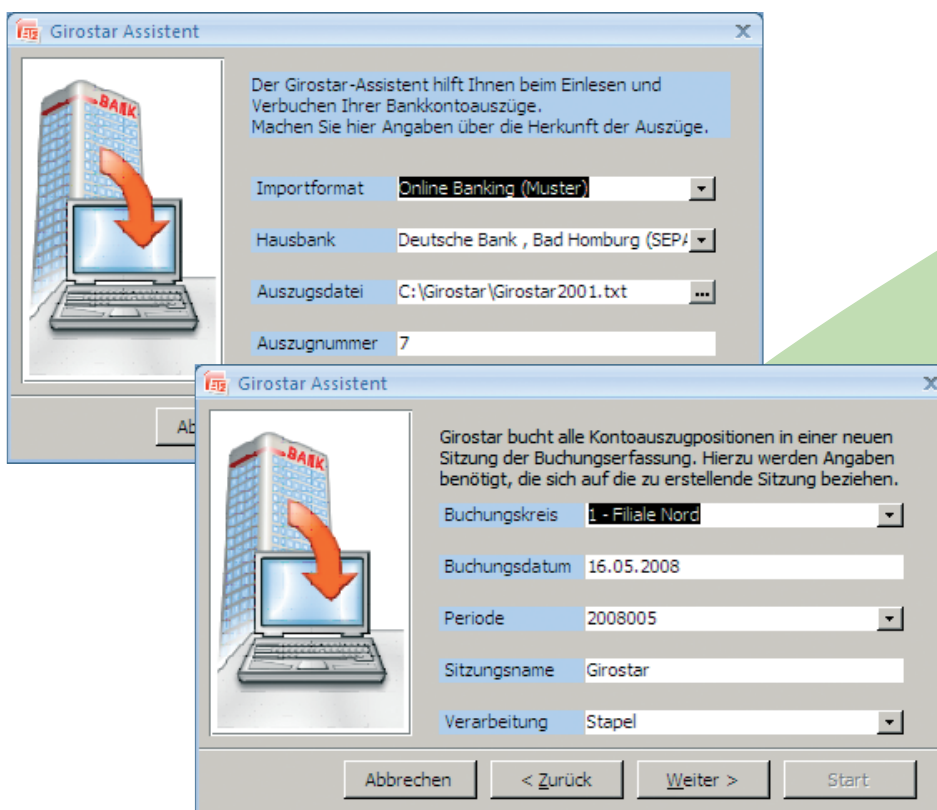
Girostar Assistent

BANK

Der Girostar-Assistent hilft Ihnen beim Einlesen und Verbuchen Ihrer Bankkontoauszüge.
Machen Sie hier Angaben über die Herkunft der Auszüge.

Importformat Online Banking (Muster)

Hausbank Deutsche Bank , Bad Homburg (SEP/

Auszugsdatei C:\Girostar\Girostar2001.txt ...

Auszugnummer 7

Ab

Girostar Assistent

BANK

Girostar bucht alle Kontoauszugpositionen in einer neuen Sitzung der Buchungserfassung. Hierzu werden Angaben benötigt, die sich auf die zu erstellende Sitzung beziehen.

Buchungskreis 1 - Filiale Nord

Buchungsdatum 16.05.2008

Periode 2008005

Sitzungsname Girostar

Verarbeitung Stapel

Abbrechen < Zurück Weiter > Start